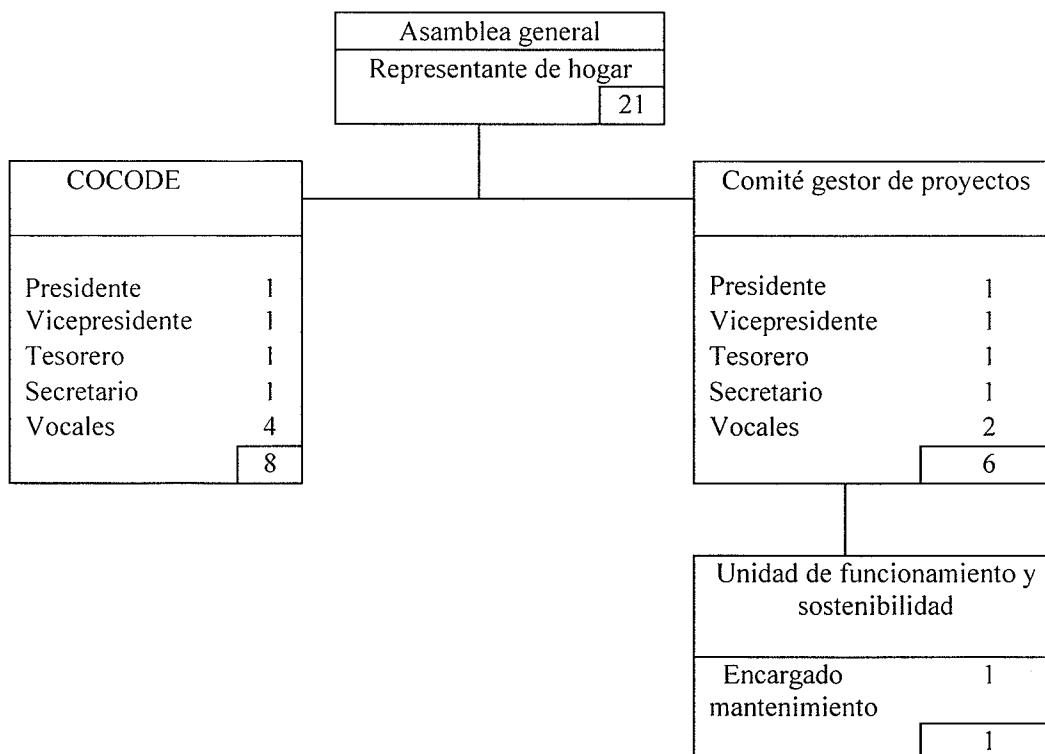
Asamblea general
Representante de hogar
21

COCODE

Presidente 1
Vicepresidente 1
Tesorero 1
Secretario 1
Vocales 4
8

Comité gestor de proyectos

Presidente 1
Vicepresidente 1
Tesorero 1
Secretario 1
Vocales 2
6

Unidad de funcionamiento y sostenibilidad

Encargado mantenimiento 1
1